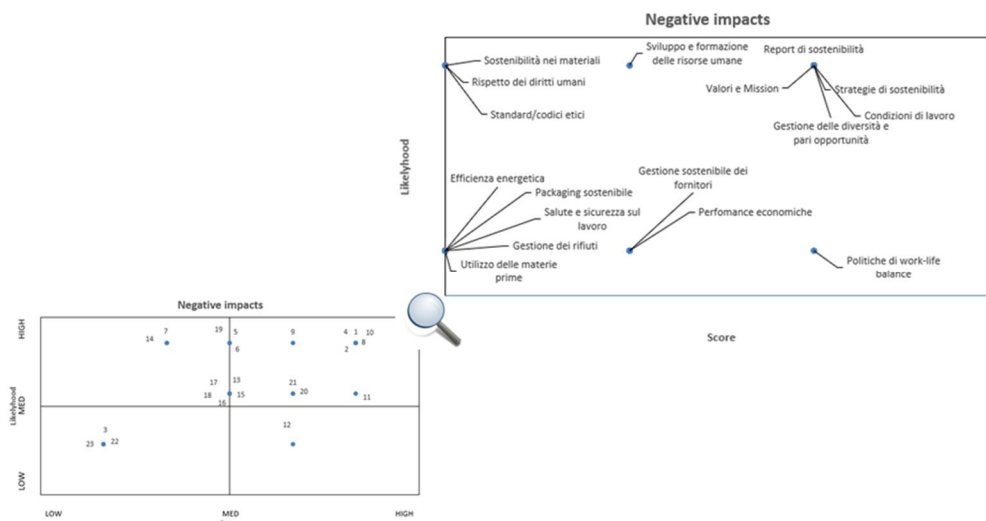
Negative impacts

Likelyhood

Sostenibilità nei materiali
Rispetto dei diritti umani
Standard/codici etici
Sviluppo e formazione delle risorse umane
Report di sostenibilità
Valori e Mission
Strategie di sostenibilità
Condizioni di lavoro
Gestione delle diversità e pari opportunità
Efficienza energetica
Packaging sostenibile
Salute e sicurezza sul lavoro
Gestione dei rifiuti
Utilizzo delle materie prime
Gestione sostenibile dei fornitori
Perfomance economiche
Politiche di work-life balance

Score

Negative impacts

HIGH
Likelyhood
MED
LOW

14 7
19 5
6
9
4 1 10
2 8
17 13
18 15
16
21
20
11
3
23 22
12

LOW
MED
HIGH